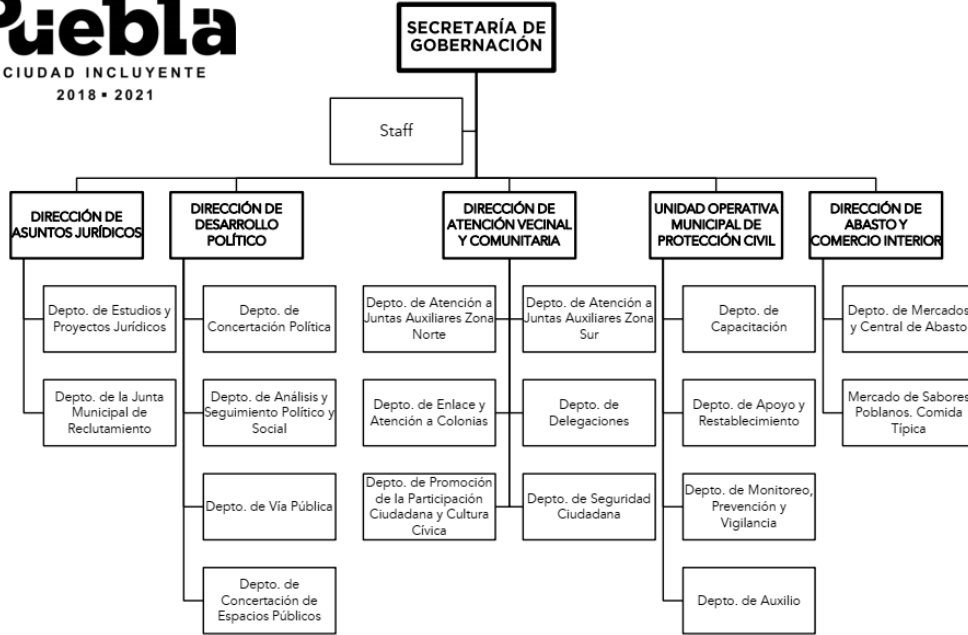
Puebla
CIUDAD INCLUYENTE
2018 • 2021

SECRETARÍA DE GOBERNACIÓN

Staff

DIRECCIÓN DE ASUNTOS JURÍDICOS

Depto. de Estudios y Proyectos Jurídicos

Depto. de la Junta Municipal de Reclutamiento

DIRECCIÓN DE DESARROLLO POLÍTICO

Depto. de Concertación Política

Depto. de Análisis y Seguimiento Político y Social

Depto. de Vía Pública

Depto. de Concertación de Espacios Públicos

DIRECCIÓN DE ATENCIÓN VECINAL Y COMUNITARIA

Depto. de Atención a Juntas Auxiliares Zona Norte

Depto. de Atención a Juntas Auxiliares Zona Sur

Depto. de Enlace y Atención a Colonias

Depto. de Delegaciones

Depto. de Promoción de la Participación Ciudadana y Cultura Cívica

Depto. de Seguridad Ciudadana

UNIDAD OPERATIVA MUNICIPAL DE PROTECCIÓN CIVIL

Depto. de Capacitación

Depto. de Apoyo y Restablecimiento

Depto. de Monitoreo, Prevención y Vigilancia

Depto. de Auxilio

DIRECCIÓN DE ABASTO Y COMERCIO INTERIOR

Depto. de Mercados y Central de Abasto

Mercado de Sabores Poblanos. Comida Típica